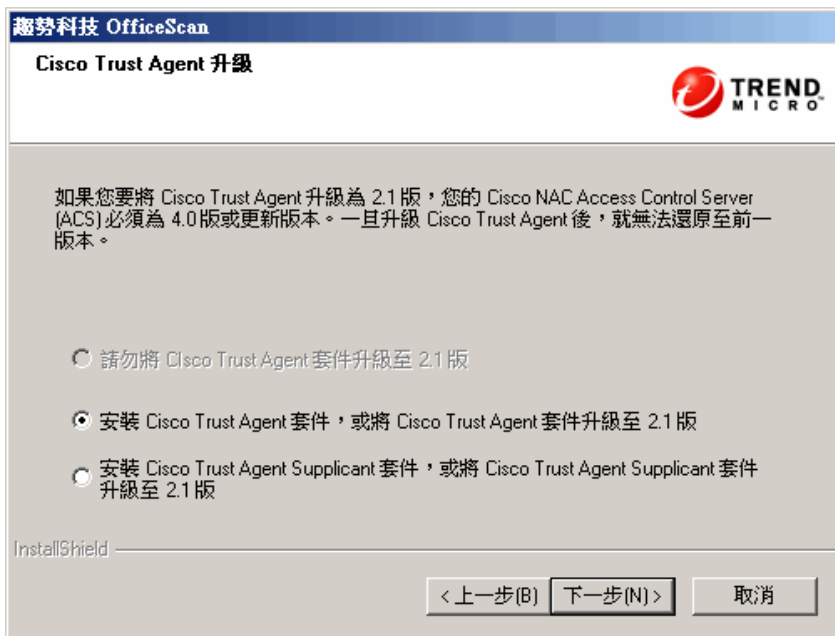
趨勢科技 OfficeScan

Cisco Trust Agent 升級

TREND MICRO

如果您要將 Cisco Trust Agent 升級為 2.1 版，您的 Cisco NAC Access Control Server (ACS) 必須為 4.0版或更新版本。一旦升級 Cisco Trust Agent 後，就無法還原至前一版本。

請勿將 Cisco Trust Agent 套件升級至 2.1 版

安裝 Cisco Trust Agent 套件，或將 Cisco Trust Agent 套件升級至 2.1 版

安裝 Cisco Trust Agent Supplicant 套件，或將 Cisco Trust Agent Supplicant 套件升級至 2.1 版

InstallShield

< 上一步(B)　下一步(N) >　取消